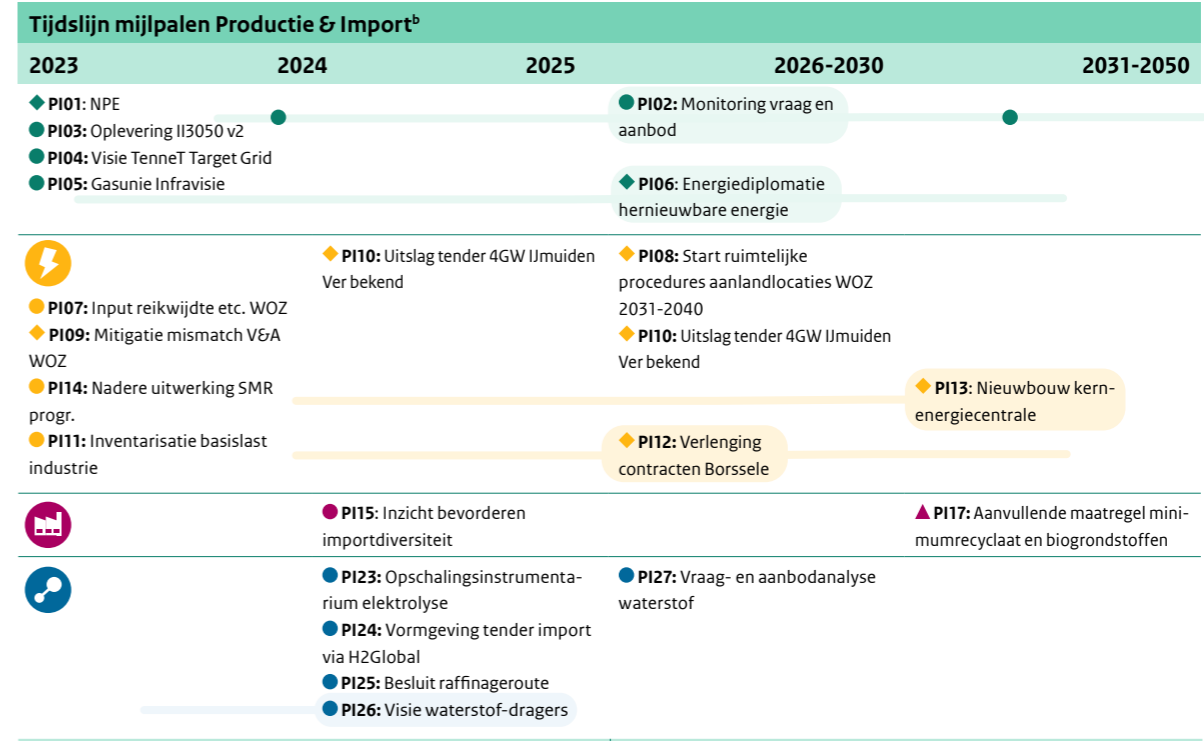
Tijdslijn mijlpalen Productie & Import$^b$

2023 | 2024 | 2025 | 2026-2030 | 2031-2050

PI01: NPE
PI03: Oplevering II3050 v2
PI04: Visie TenneT Target Grid
PI05: Gasunie Infravisie

PI02: Monitoring vraag en aanbod

PI06: Energiediplomatie hernieuwbare energie

PI07: Input reikwijdte etc. WOZ
PI09: Mitigatie mismatch V&A WOZ
PI14: Nadere uitwerking SMR progr.
PI11: Inventarisatie basislast industrie

PI10: Uitslag tender 4GW IJmuiden Ver bekend

PI08: Start ruimtelijke procedures aanlandlocaties WOZ 2031-2040
PI10: Uitslag tender 4GW IJmuiden Ver bekend

PI13: Nieuwbouw kernenergiecentrale

PI12: Verlenging contracten Borssele

PI15: Inzicht bevorderen importdiversiteit

PI17: Aanvullende maatregel minimumrecyclaat en biogrondstoffen

PI23: Opschalingsinstrumentarium elektrolyse
PI24: Vormgeving tender import via H2Global
PI25: Besluit raffinageroute
PI26: Visie waterstof-dragers

PI27: Vraag- en aanbodanalyse waterstof